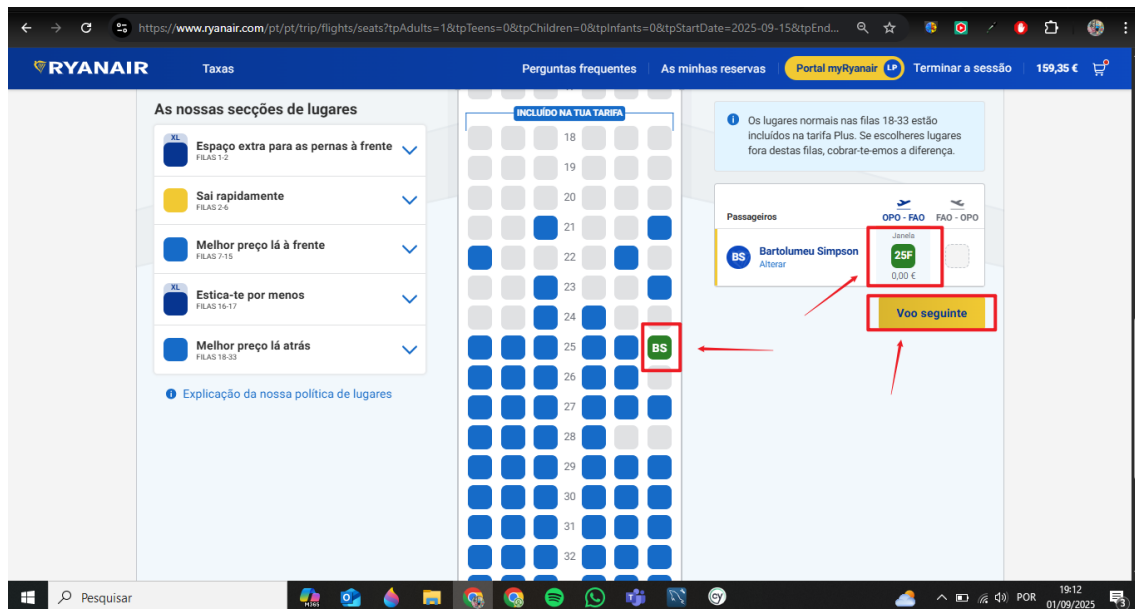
https://www.ryanair.com/pt/pt/trip/flights/seats?tpAdults=1&tpTeens=0&tpChildren=0&tpInfants=0&tpStartDate=2025-09-15&tpEnd...

RYANAIR Taxas Perguntas frequentes As minhas reservas Portal myRyanair LP Terminar a sessão 159,35 €

As nossas secções de lugares

XL Espaço extra para as pernas à frente FILAS 1-2

Sai rapidamente FILAS 2-6

Melhor preço lá à frente FILAS 7-15

XL Estica-te por menos FILAS 16-17

Melhor preço lá atrás FILAS 18-33

Explicação da nossa política de lugares

INCLUÍDO NA TUA TARIFA

18
19
20
21
22
23
24
25 BS
26
27
28
29
30
31
32

Os lugares normais nas filas 18-33 estão incluídos na tarifa Plus. Se escolheres lugares fora destas filas, cobrar-te-emos a diferença.

Passageiros OPO - FAO FAO - OPO

BS Bartolumeu Simpson Alterar Janela 25F 0,00 €

Voo seguinte

Pesquisar POR 19:12 01/09/2025